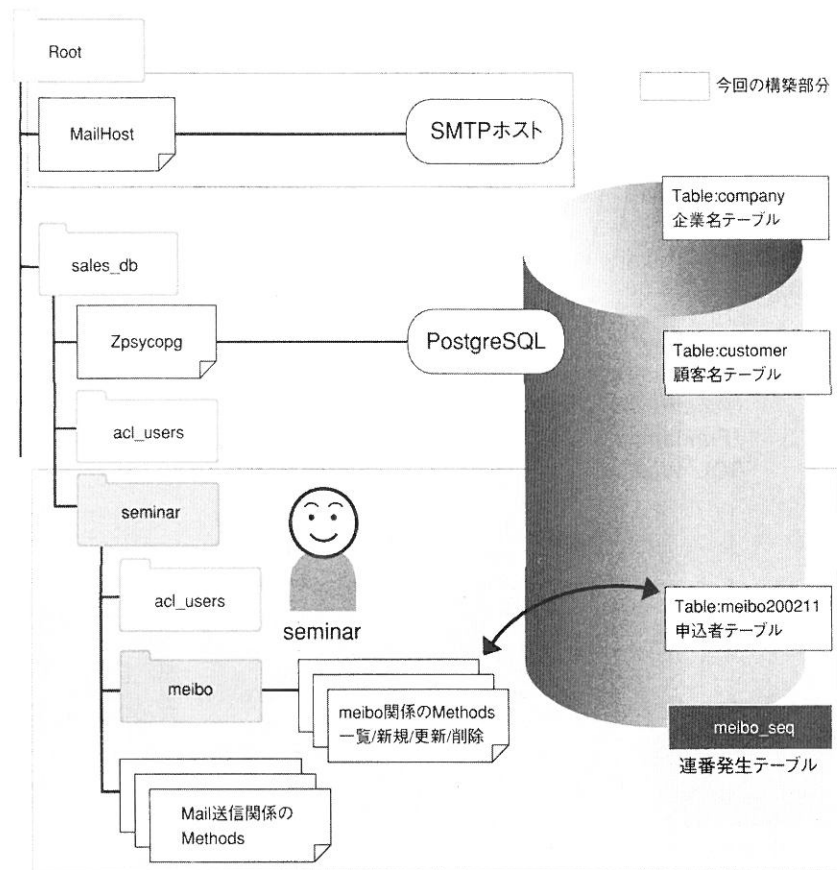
Root

今回の構築部分

MailHost

SMTPホスト

Table:company
企業名テーブル

sales_db

Zpsycopg

PostgreSQL

Table:customer
顧客名テーブル

acl_users

seminar

acl_users

seminar

Table:meibo200211
申込者テーブル

meibo

meibo関係のMethods
一覧/新規/更新/削除

meibo_seq
連番発生テーブル

Mail送信関係の
Methods